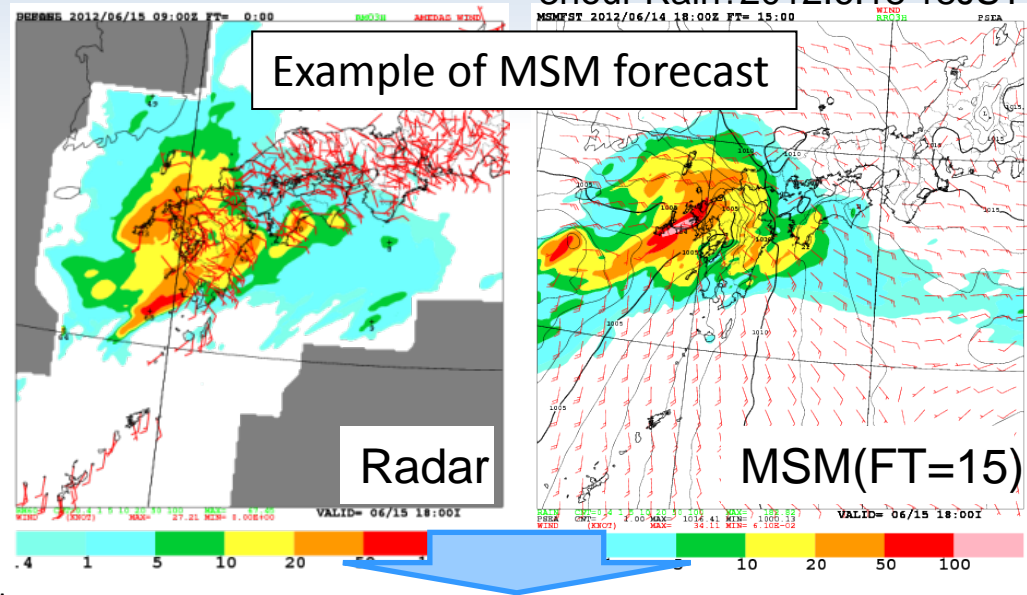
RFAOBS 2012/06/15 09:00Z FT= 0:00
RN03H
AMEDAS WIND
MSMFST 2012/06/14 18:00Z FT= 15:00
WIND
RR03H
PSEA
Example of MSM forecast
1015
1010
1005
1000
1005
1005
1010
1005
1015
Radar
MSM(FT=15)
VALID= 06/15 18:00I
VALID= 06/15 18:00I
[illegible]
PSEA CNT= 1.00 MAX= 1014.41 MIN= 1000.13
WIND (KNOT) MAX= 34.11 MIN= 6.10E-02
.4
1
5
10
20
50
5
10
20
50
100